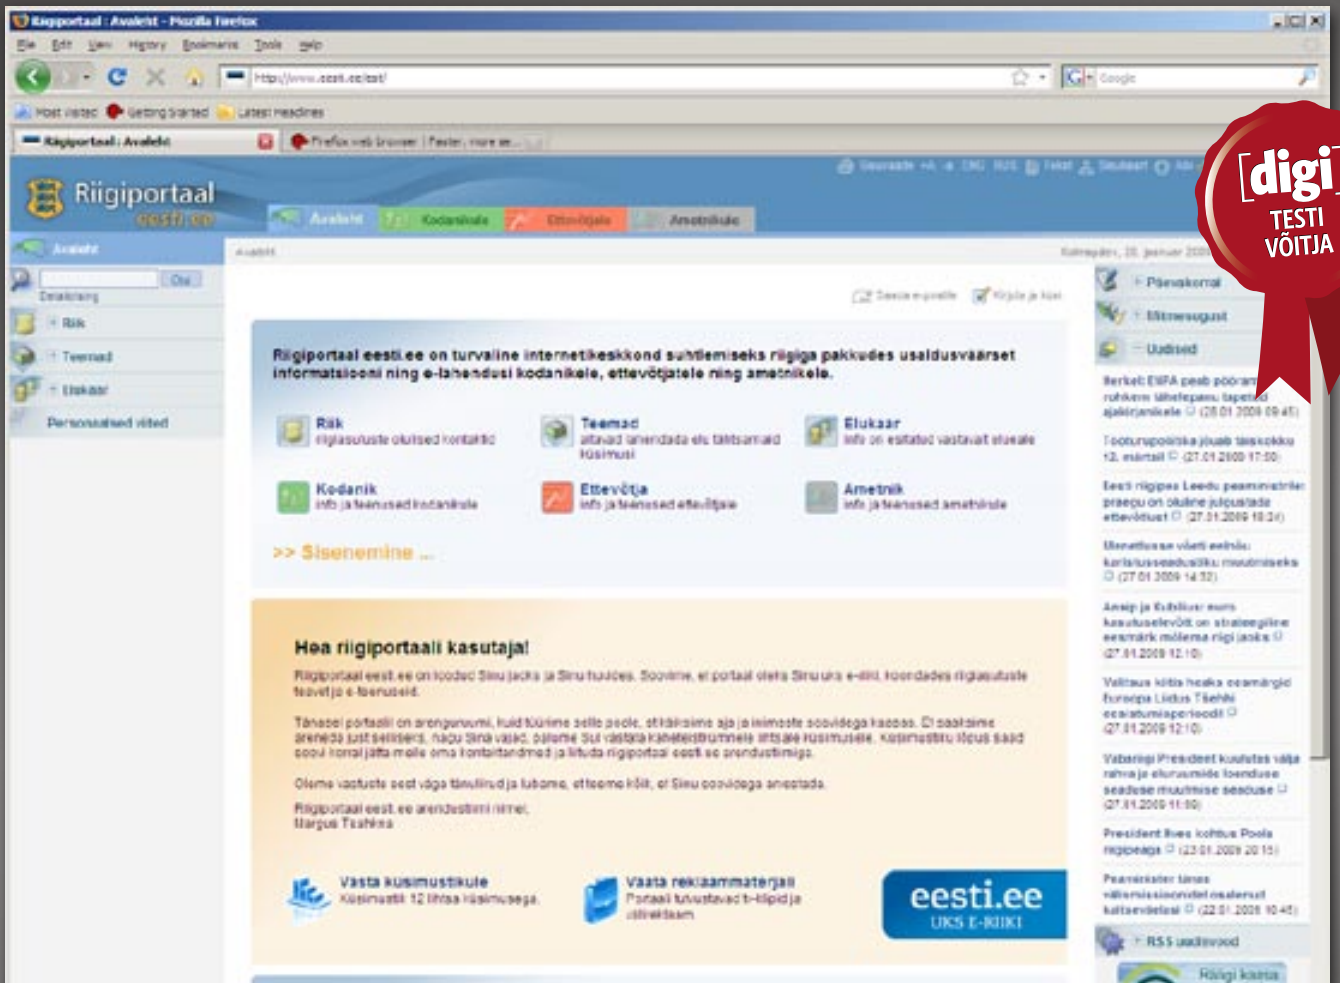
Riigiportaal : Avaleht - Mozilla Firefox

File Edit View History Bookmarks Tools Help

http://www.eesti.ee/est/

Google

Most Visited Getting Started Latest Headlines

Riigiportaal : Avaleht

Firefox web browser | Faster, more se...

Riigiportaal
eesti.ee

Avaleht Kodanikule Ettevõtjale Ametnikule

Avaleht

Otsi

Detailotsing

Riik

Teemad

Elukaar

Personaalsed viited

Avaleht

Saada e-postile Kirjuta ja küsi

Riigiportaal eesti.ee on turvaline internetikeskkond suhtlemiseks riigiga pakkudes usaldusväärset informatsiooni ning e-lahendusi kodanikele, ettevõtjatele ning ametnikele.

Riik
riigiasutuste olulised kontaktid

Teemad
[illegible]

Elukaar
info on esitatud vastavalt eluealе

Kodanik
info ja teenused kodanikele

Ettevõtja
info ja teenused ettevõtjale

Ametnik
info ja teenused ametnikele

>> Sisenemine ...

Hea riigiportaali kasutaja!

Riigiportaal eesti.ee on loodud Sinu jaoks ja Sinu huvides. Soovime, et portaal oleks Sinu ura e-riiki, koondades riigiasutuste teavet ja e-teenuseid.

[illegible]

Oleme vastuste eest väga tänulikud ja loodame, et teeme kõik, et Sinu soovidega arvestada.

Riigiportaal eesti.ee arendustiimi nimel,
Margus Tsahkna

Vasta küsimustikule
Küsimustik 12 lihtsa küsimusega

Vaata reklaammaterjali
Portaali tutvustavad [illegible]

eesti.ee
ÜKS E-RIIKI

Päevakorral

Mitmesugust

Uudised

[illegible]

RSS uudisvood

Riigi kaasa

digi
TESTI
VÕITJA